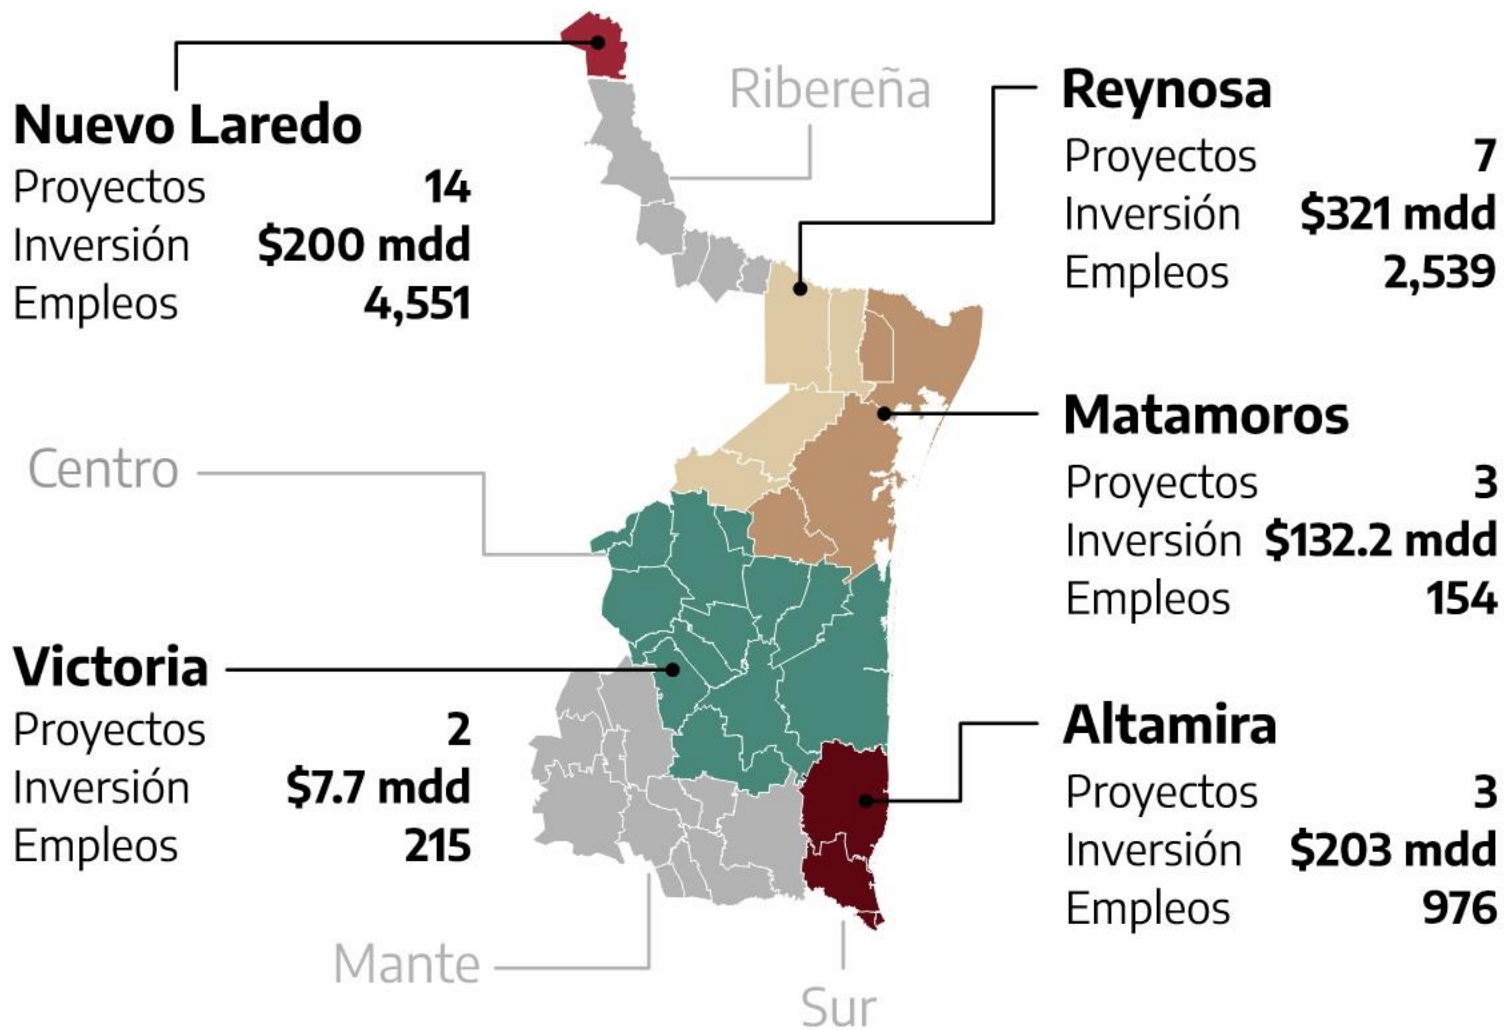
Nuevo Laredo

| | |
|---|---|
| Proyectos | 14 |
| Inversión | $200 mdd |
| Empleos | 4,551 |

Ribereña

Reynosa

| | |
|---|---|
| Proyectos | 7 |
| Inversión | $321 mdd |
| Empleos | 2,539 |

Matamoros

| | |
|---|---|
| Proyectos | 3 |
| Inversión | $132.2 mdd |
| Empleos | 154 |

Centro

Victoria

| | |
|---|---|
| Proyectos | 2 |
| Inversión | $7.7 mdd |
| Empleos | 215 |

Altamira

| | |
|---|---|
| Proyectos | 3 |
| Inversión | $203 mdd |
| Empleos | 976 |

Mante

Sur